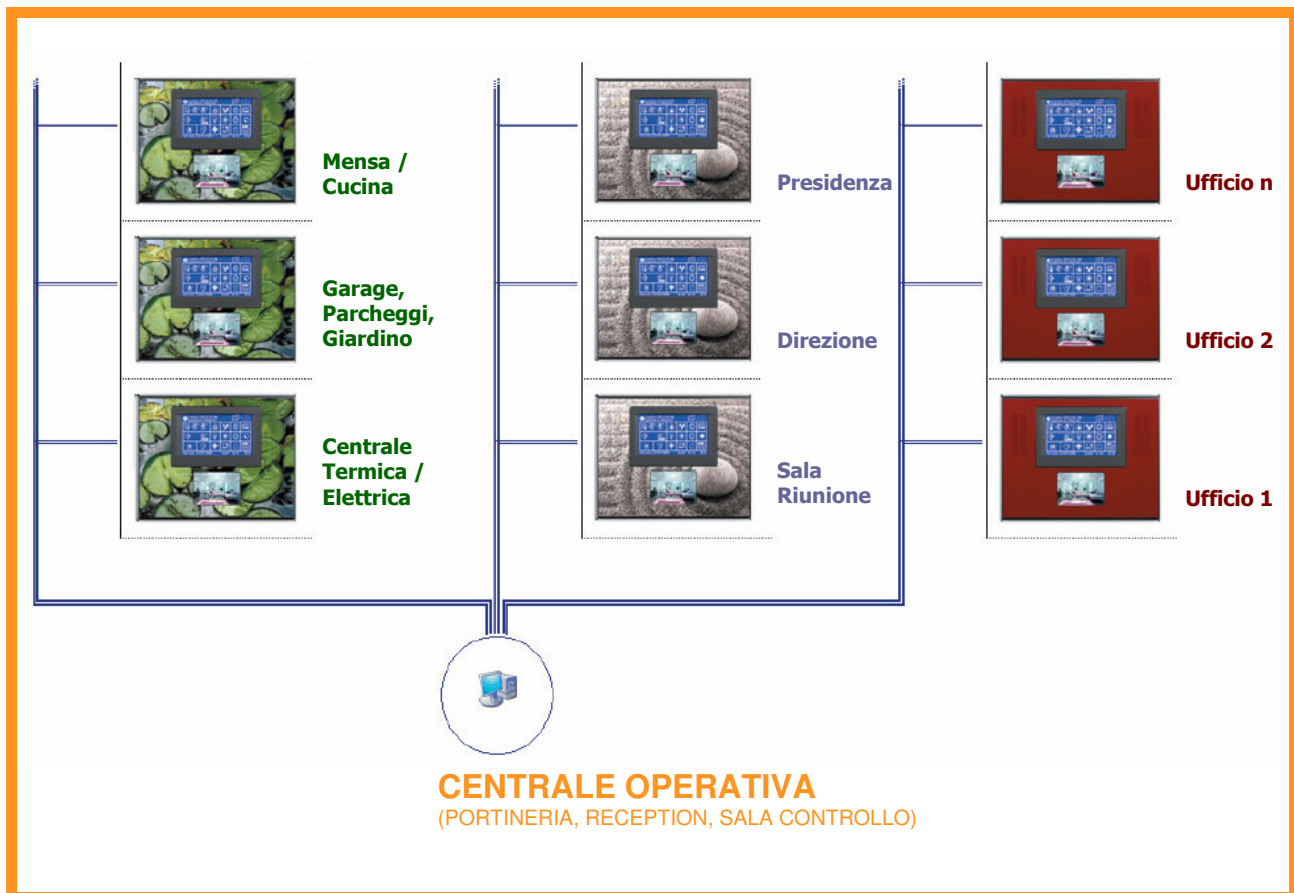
Mensa / Cucina

Garage, Parcheggi, Giardino

Centrale Termica / Elettrica

Presidenza

Direzione

Sala Riunione

Ufficio n

Ufficio 2

Ufficio 1

CENTRALE OPERATIVA
(PORTINERIA, RECEPTION, SALA CONTROLLO)